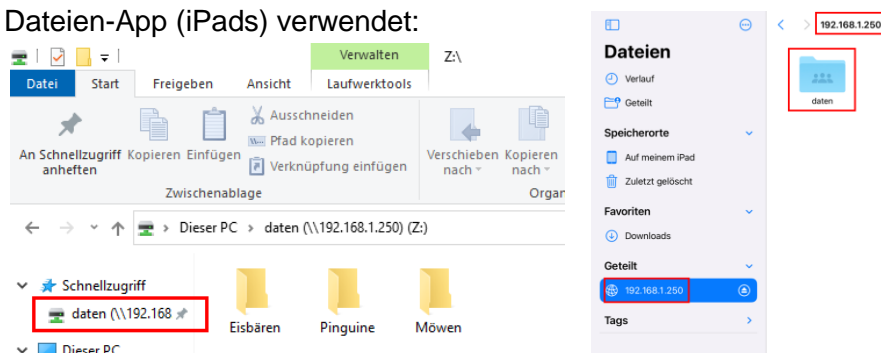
Dateien-App (iPads) verwendet:

Verwalten Z:\

Datei Start Freigeben Ansicht Laufwerktools

An Schnellzugriff anheften Kopieren Einfügen Ausschneiden Pfad kopieren Verknüpfung einfügen Verschieben nach Kopieren nach

Zwischenablage Organ

Dieser PC > daten (\\192.168.1.250) (Z:)

Schnellzugriff

daten (\\192.168

Dieser PC

Eisbären Pinguine Möwen

Dateien

Verlauf

Geteilt

Speicherorte

Auf meinem iPad

Zuletzt gelöscht

Favoriten

Downloads

Geteilt

192.168.1.250

Tags

192.168.1.250

daten